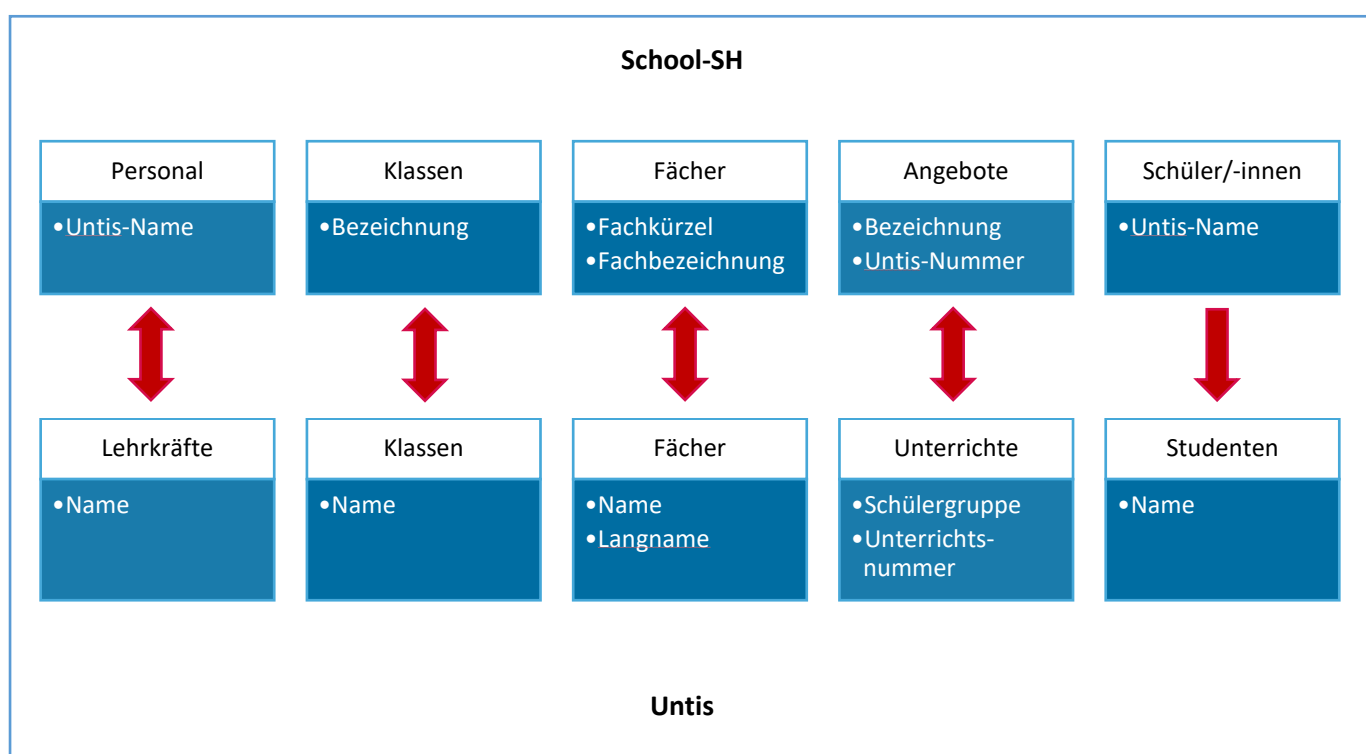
**School-SH**

Personal
• Untis-Name

Klassen
• Bezeichnung

Fächer
• Fachkürzel
• Fachbezeichnung

Angebote
• Bezeichnung
• Untis-Nummer

Schüler/-innen
• Untis-Name

Lehrkräfte
• Name

Klassen
• Name

Fächer
• Name
• Langname

Unterrichte
• Schülergruppe
• Unterrichtsnummer

Studenten
• Name

**Untis**